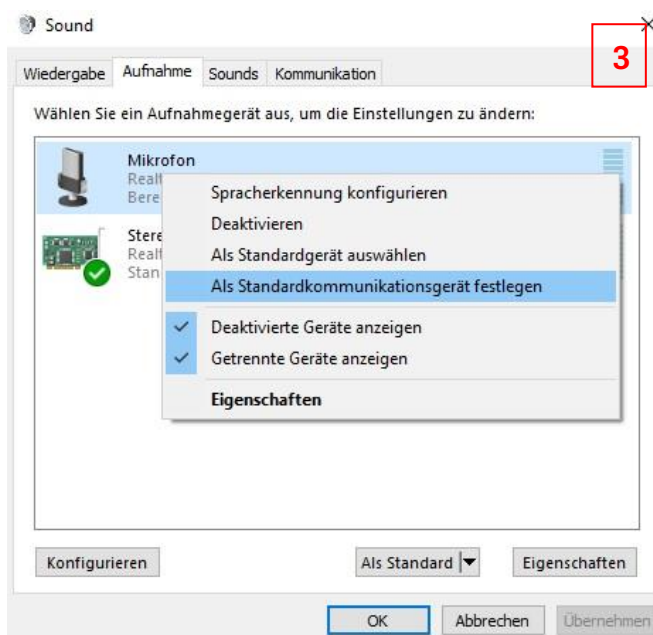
Sound

3

Wiedergabe Aufnahme Sounds Kommunikation

Wählen Sie ein Aufnahmegerät aus, um die Einstellungen zu ändern:

Mikrofon
Realt
Bere

Stere
Realt
Stan

Spracherkennung konfigurieren
Deaktivieren
Als Standardgerät auswählen
Als Standardkommunikationsgerät festlegen
Deaktivierte Geräte anzeigen
Getrennte Geräte anzeigen
Eigenschaften

Konfigurieren
Als Standard
Eigenschaften

OK
Abbrechen
Übernehmen